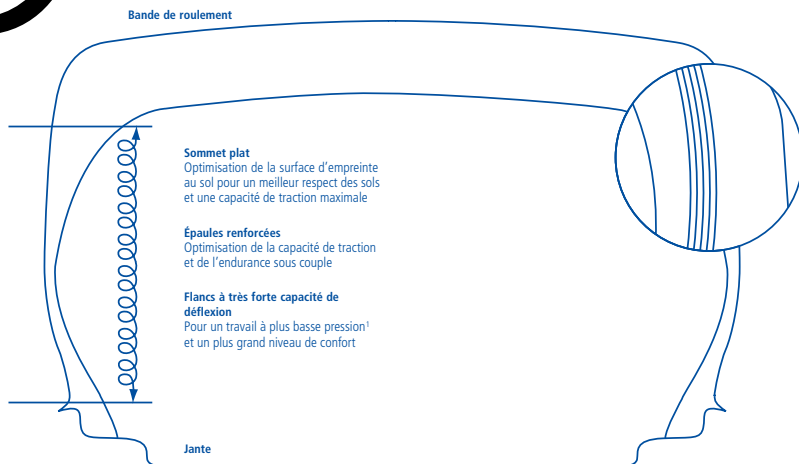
Bande de roulement

Sommet plat
Optimisation de la surface d'empreinte au sol pour un meilleur respect des sols et une capacité de traction maximale

Épaules renforcées
Optimisation de la capacité de traction et de l'endurance sous couple

Flancs à très forte capacité de déflexion
Pour un travail à plus basse pression$^1$ et un plus grand niveau de confort

Jante